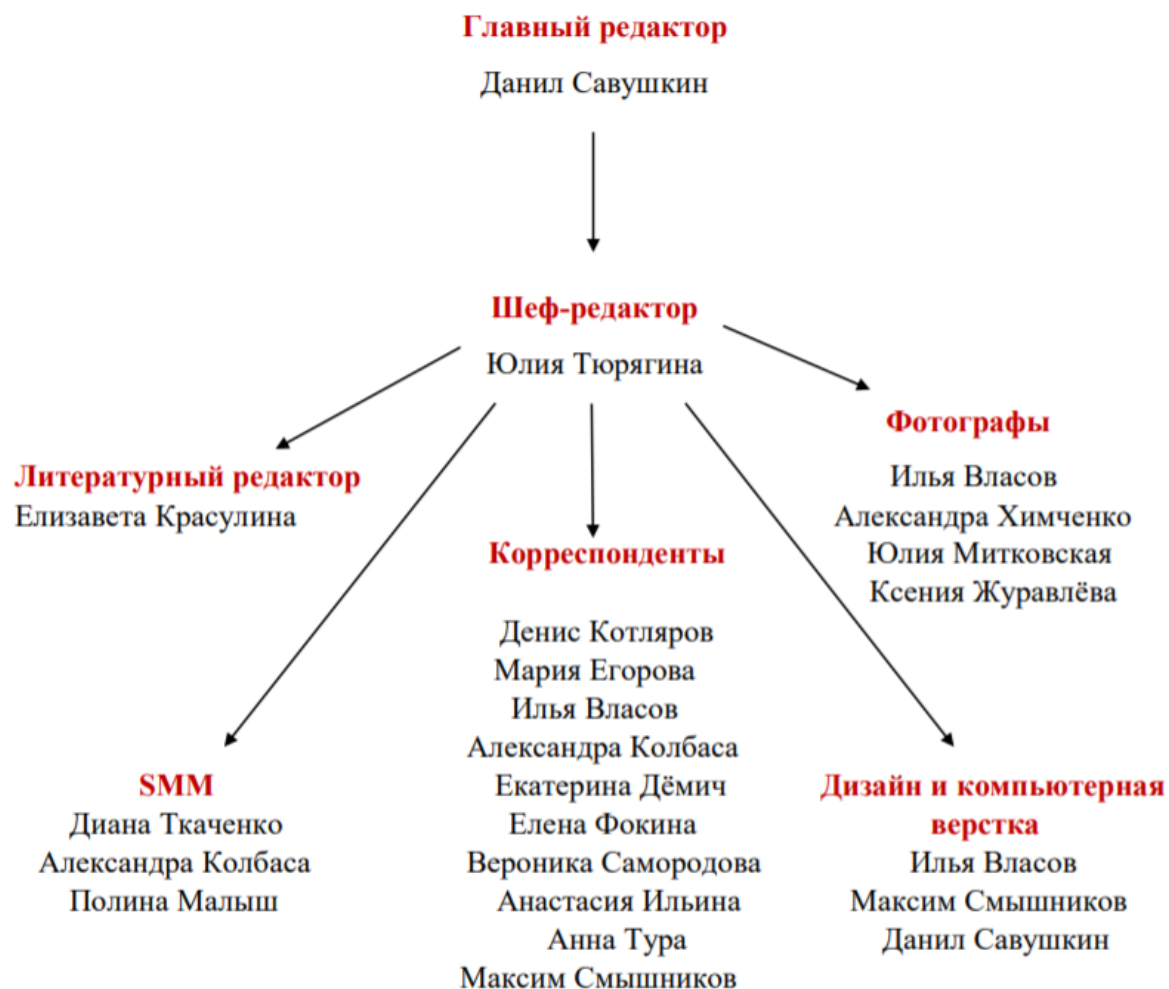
Главный редактор
Данил Савушкин

Шеф-редактор
Юлия Тюрягина

Литературный редактор
Елизавета Красулина

Фотографы
Илья Власов
Александра Химченко
Юлия Митковская
Ксения Журавлёва

Корреспонденты
Денис Котляров
Мария Егорова
Илья Власов
Александра Колбаса
Екатерина Дёмич
Елена Фокина
Вероника Самородова
Анастасия Ильина
Анна Тура
Максим Смышников

SMM
Диана Ткаченко
Александра Колбаса
Полина Малыш

Дизайн и компьютерная верстка
Илья Власов
Максим Смышников
Данил Савушкин